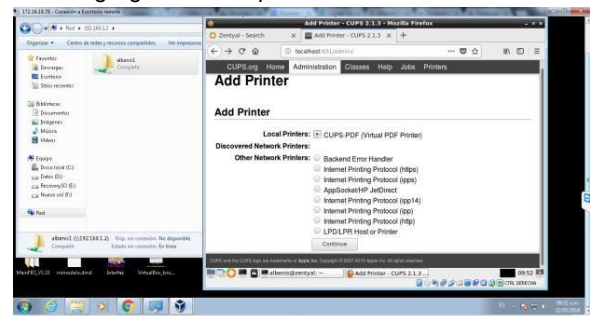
172.16.16.70 - Conexión a Escritorio remoto

Red › 192.168.1.2

Organizar ▾ Centro de redes y recursos compartidos Ver impresoras

Favoritos
Descargas
Escritorio
Sitios recientes

Bibliotecas
Documentos
Imágenes
Música
Vídeos

Equipo
Disco local (C:)
Datos (D:)
Recovery00 (E:)
Nuevo vol (F:)

Red

albens1
Compartir

albens1 (\\192.168.1.2) Disp. sin conexión: No disponible
Compartir Estado sin conexión: En línea

MiniPBX_V3.50 mensadeludmd Intelup VirtualBox_Inst...

Add Printer - CUPS 2.1.3 - Mozilla Firefox

Zentyal - Search × Add Printer - CUPS 2.1.3 × +

localhost:631/admin/

CUPS.org Home Administration Classes Help Jobs Printers

Add Printer

Add Printer

Local Printers: CUPS-PDF (Virtual PDF Printer)
Discovered Network Printers:
Other Network Printers: Backend Error Handler
Internet Printing Protocol (https)
Internet Printing Protocol (ipps)
AppSocket/HP JetDirect
Internet Printing Protocol (ipp14)
Internet Printing Protocol (ipp)
Internet Printing Protocol (http)
LPD/LPR Host or Printer

Continue

CUPS and the CUPS logo are trademarks of Apple Inc. Copyright © 2007-2015 Apple Inc. All rights reserved.

albenis@zentyal: ~ Add Printer - CUPS 2.1.3 ...

09:52

CTRL DERECHA

ES 09:52 a.m.
22/05/2018